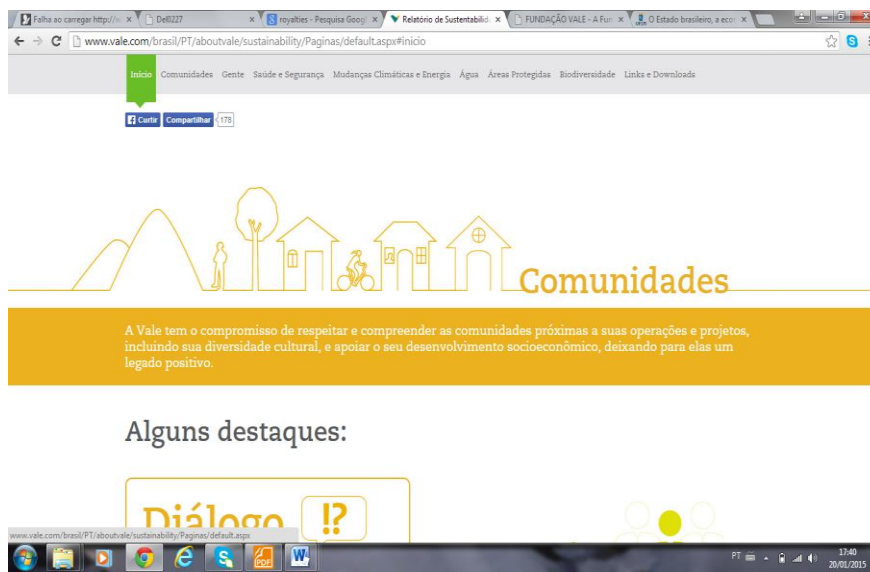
Falha ao carregar http://w ×
Dell0227 ×
royalties - Pesquisa Googl ×
Relatório de Sustentabilid ×
FUNDAÇÃO VALE - A Fun ×
O Estado brasileiro, a econ ×

www.vale.com/brasil/PT/aboutvale/sustainability/Paginas/default.aspx#inicio

Início Comunidades Gente Saúde e Segurança Mudanças Climáticas e Energia Água Áreas Protegidas Biodiversidade Links e Downloads

Curtir Compartilhar 178

Comunidades

A Vale tem o compromisso de respeitar e compreender as comunidades próximas a suas operações e projetos, incluindo sua diversidade cultural, e apoiar o seu desenvolvimento socioeconômico, deixando para elas um legado positivo.

Alguns destaques:

Diálogo !?

www.vale.com/brasil/PT/aboutvale/sustainability/Paginas/default.aspx

PT 17:40 20/01/2015